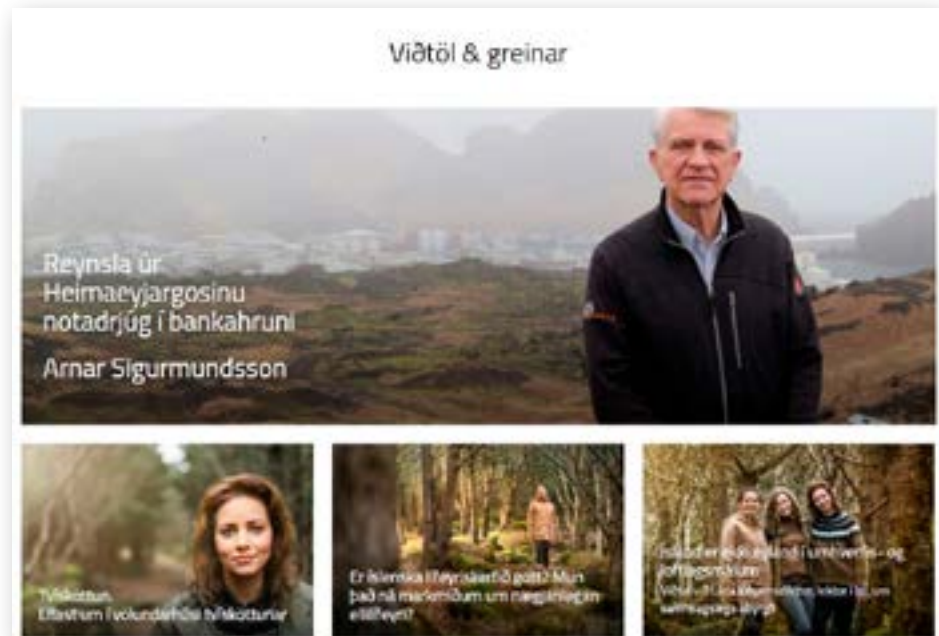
Viðtöl & greinar

Reynsla úr Heimaeyjargosinu notadrjúg í bankahruni

Arnar Sigurmundsson

Tvísköttun. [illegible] í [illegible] tvísköttunar

Er íslenska lífeyriskerfið gott? Mun það ná markmiðum um nægjanlegan ellilífeyri?

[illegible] umhverfis- og loftslagsmálum

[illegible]